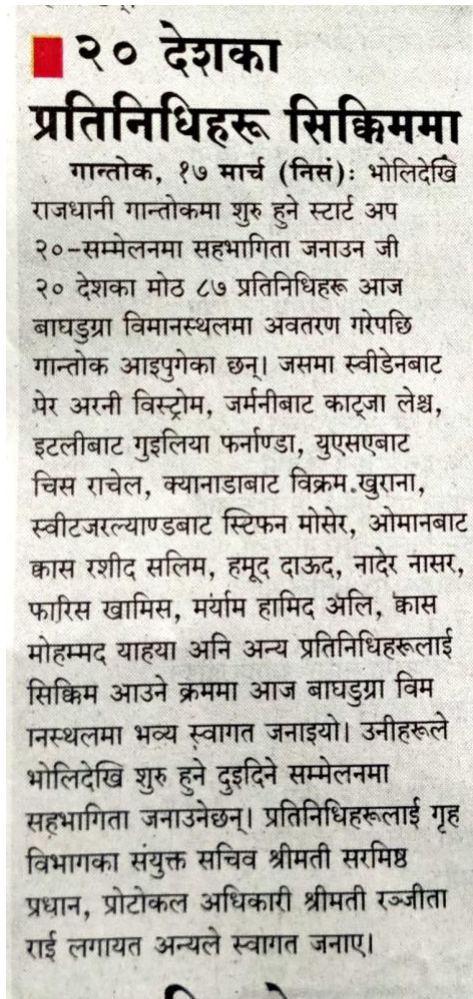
२० देशका प्रतिनिधिहरू सिक्किममा

गान्तोक, १७ मार्च (निसं): भोलिदेखि राजधानी गान्तोकमा शुरु हुने स्टार्ट अप २०–सम्मेलनमा सहभागिता जनाउन जी २० देशका मोठ ८७ प्रतिनिधिहरू आज बाघडुग्रा विमानस्थलमा अवतरण गरेपछि गान्तोक आइपुगेका छन्। जसमा स्वीडेनबाट प्रेर अरनी विस्ट्रोम, जर्मनीबाट काट्जा लेश्व, इटलीबाट गुइलिया फर्नाण्डा, युएसएबाट चिस राचेल, क्यानाडाबाट विक्रम.खुराना, स्वीटजरल्याण्डबाट स्टिफन मोसेर, ओमानबाट क्वास रशीद सलिम, हमूद दाऊद, नादेर नासर, फारिस खामिस, मर्याम हामिद अलि, क्वास मोहम्मद याहया अनि अन्य प्रतिनिधिहरूलाई सिक्किम आउने क्रममा आज बाघडुग्रा विमानस्थलमा भव्य स्वागत जनाइयो। उनीहरूले भोलिदेखि शुरु हुने दुइदिने सम्मेलनमा सहभागिता जनाउनेछन्। प्रतिनिधिहरूलाई गृह विभागका संयुक्त सचिव श्रीमती सरमिष्ठ प्रधान, प्रोटोकल अधिकारी श्रीमती रञ्जीता राई लगायत अन्यले स्वागत जनाए।